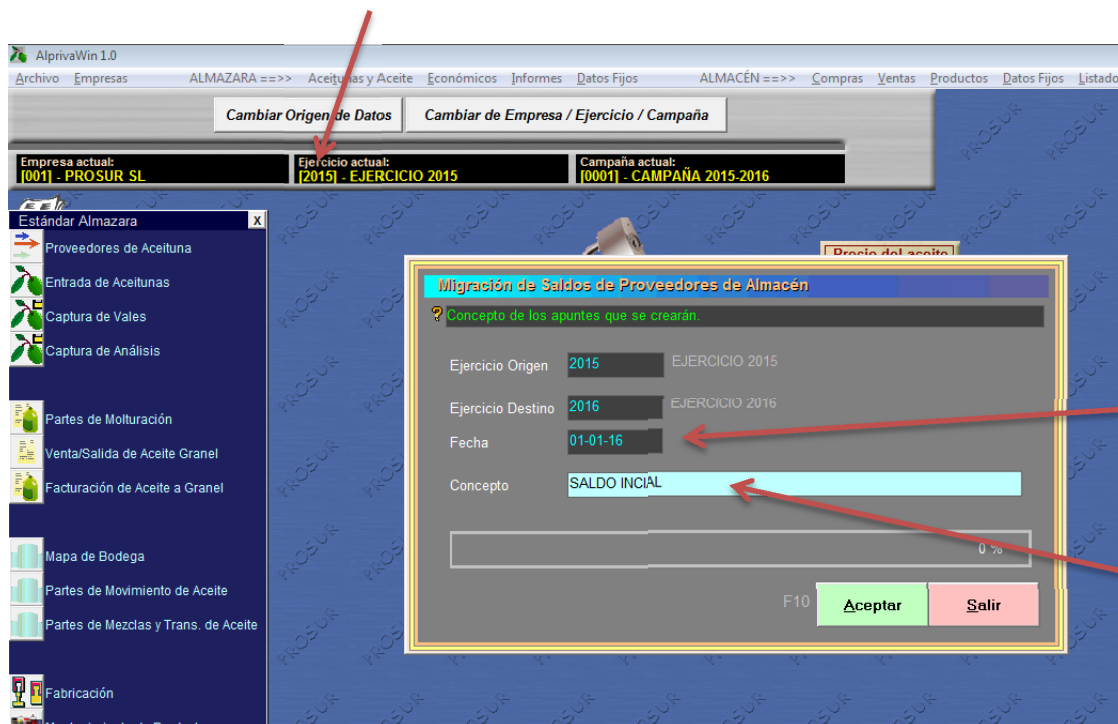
AlprivaWin 1.0

Archivo Empresas ALMAZARA ==>> Aceitunas y Aceite Económicos Informes Datos Fijos ALMACÉN ==>> Compras Ventas Productos Datos Fijos Listado

Cambiar Origen de Datos

Cambiar de Empresa / Ejercicio / Campaña

Empresa actual:
[001] - PROSUR SL

Ejercicio actual:
[2015] - EJERCICIO 2015

Campaña actual:
[0001] - CAMPAÑA 2015-2016

Estándar Almazara

Proveedores de Aceituna
Entrada de Aceitunas
Captura de Vales
Captura de Análisis

Partes de Molturación
Venta/Salida de Aceite Granel
Facturación de Aceite a Granel

Mapa de Bodega
Partes de Movimiento de Aceite
Partes de Mezclas y Trans. de Aceite

Fabricación

Precio del aceite

Migración de Saldos de Proveedores de Almacén

Concepto de los apuntes que se crearán.

Ejercicio Origen 2015 EJERCICIO 2015

Ejercicio Destino 2016 EJERCICIO 2016

Fecha 01-01-16

Concepto SALDO INCIAL

0 %

F10 Aceptar Salir

PROSUR